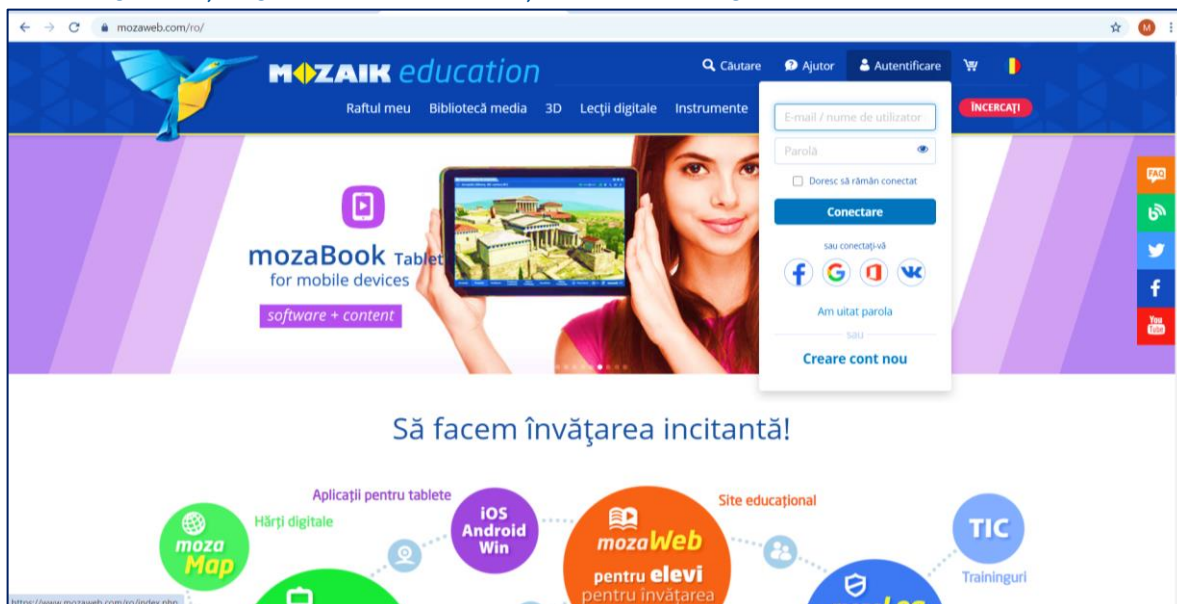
mozaweb.com/ro/

M

MOZAIK education

Căutare
Ajutor
Autentificare

Raftul meu
Bibliotecă media
3D
Lecţii digitale
Instrumente

ÎNCERCAŢI

E-mail / nume de utilizator
Parolă
Doresc să rămân conectat
Conectare
sau conectaţi-vă
Am uitat parola
sau
Creare cont nou

FAQ

mozaBook Tablet
for mobile devices
software + content

Să facem învăţarea incitantă!

Aplicaţii pentru tablete
Hărţi digitale
moza Map
iOS Android Win
mozaWeb
pentru elevi
pentru învăţarea
Site educaţional
TIC
Traininguri

https://www.mozaweb.com/ro/index.php